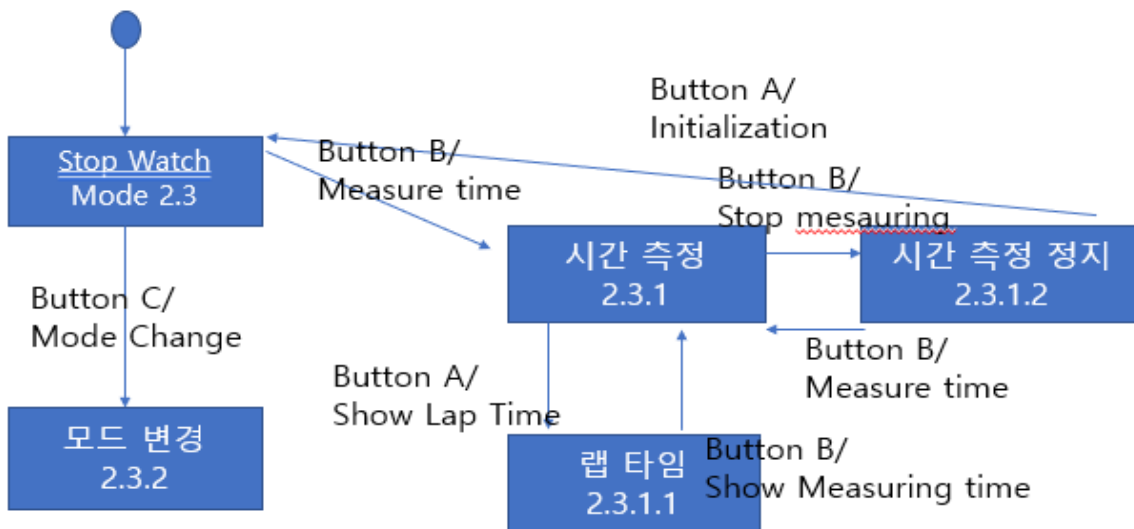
Button A/
Initialization

Stop Watch
Mode 2.3

Button B/
Measure time

Button B/
Stop mesauring

시간 측정
2.3.1

시간 측정 정지
2.3.1.2

Button C/
Mode Change

Button B/
Measure time

Button A/
Show Lap Time

모드 변경
2.3.2

랩 타임
2.3.1.1

Button B/
Show Measuring time